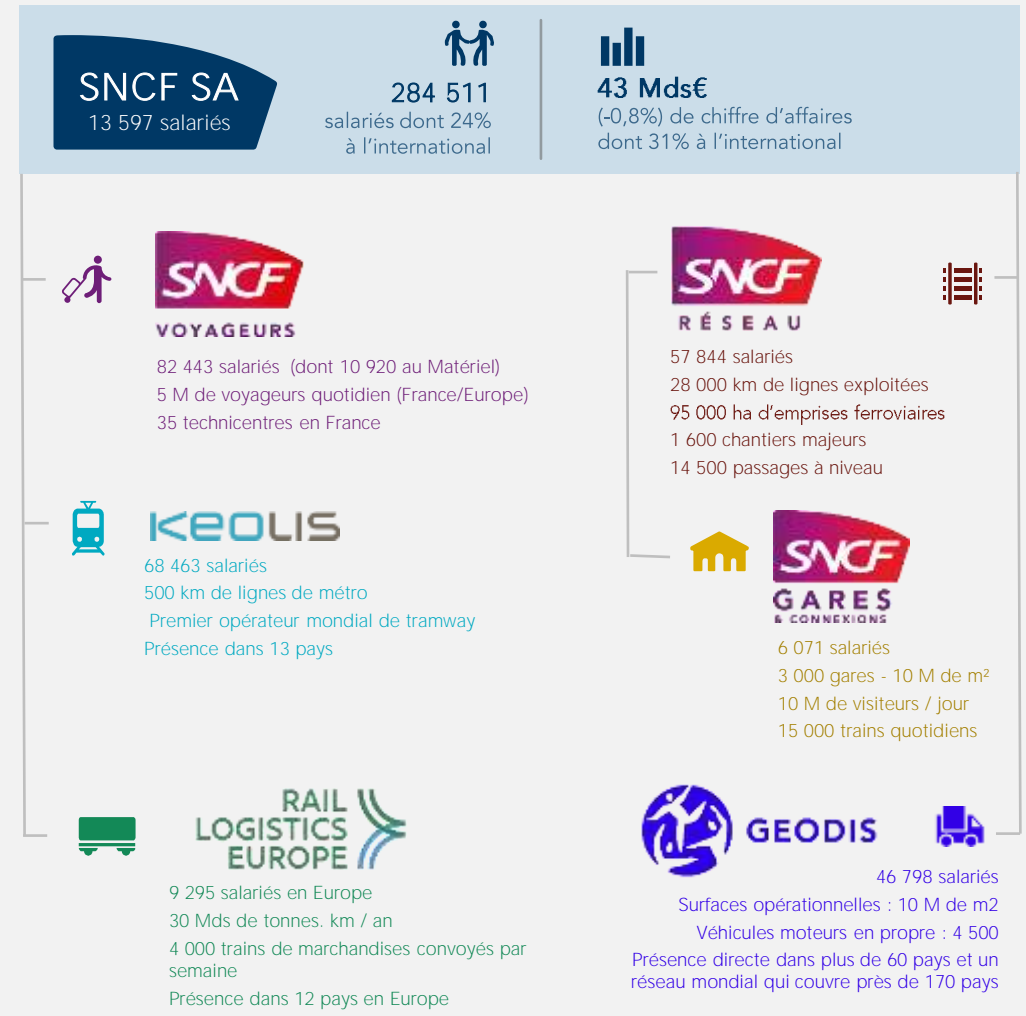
SNCF SA
13 597 salariés

284 511
salariés dont 24% à l'international

43 Mds€
(-0,8%) de chiffre d'affaires dont 31% à l'international

SNCF
VOYAGEURS
82 443 salariés (dont 10 920 au Matériel)
5 M de voyageurs quotidien (France/Europe)
35 technicentres en France

SNCF
RÉSEAU
57 844 salariés
28 000 km de lignes exploitées
95 000 ha d'emprises ferroviaires
1 600 chantiers majeurs
14 500 passages à niveau

KEOLIS
68 463 salariés
500 km de lignes de métro
Premier opérateur mondial de tramway
Présence dans 13 pays

SNCF
GARES & CONNEXIONS
6 071 salariés
3 000 gares - 10 M de m²
10 M de visiteurs / jour
15 000 trains quotidiens

RAIL LOGISTICS EUROPE
9 295 salariés en Europe
30 Mds de tonnes. km / an
4 000 trains de marchandises convoyés par semaine
Présence dans 12 pays en Europe

GEODIS
46 798 salariés
Surfaces opérationnelles : 10 M de m2
Véhicules moteurs en propre : 4 500
Présence directe dans plus de 60 pays et un réseau mondial qui couvre près de 170 pays